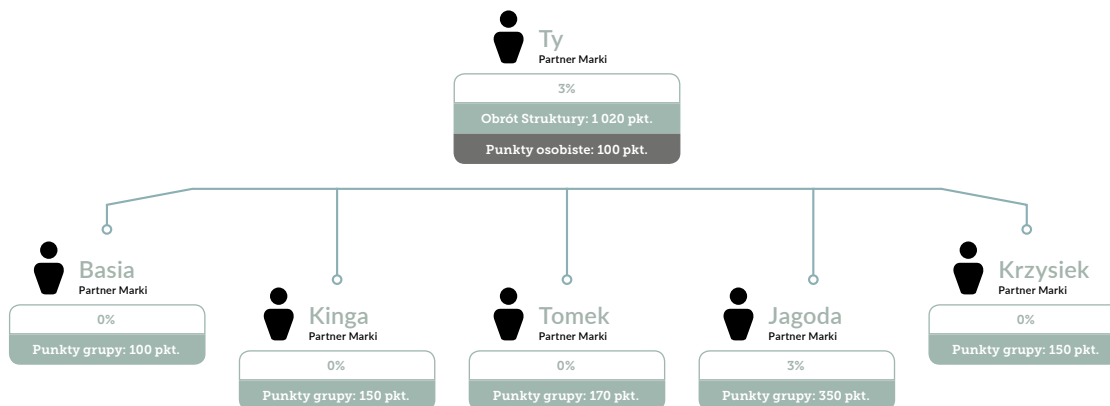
Ty
Partner Marki
3%
Obrót Struktury: 1 020 pkt.
Punkty osobiste: 100 pkt.

Basia
Partner Marki
0%
Punkty grupy: 100 pkt.

Kinga
Partner Marki
0%
Punkty grupy: 150 pkt.

Tomek
Partner Marki
0%
Punkty grupy: 170 pkt.

Jagoda
Partner Marki
3%
Punkty grupy: 350 pkt.

Krzysiek
Partner Marki
0%
Punkty grupy: 150 pkt.